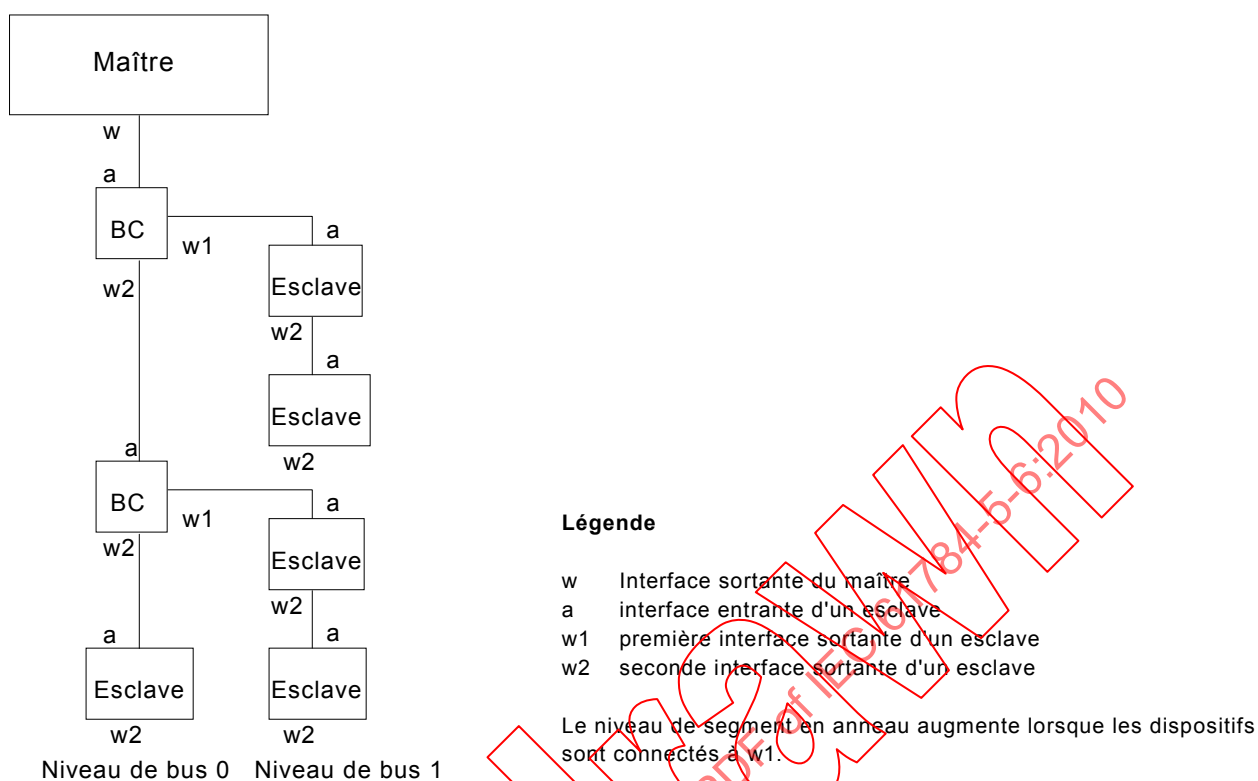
Maître

w

a

BC

w1

a

Esclave

w2

a

Esclave

w2

w2

a

BC

w1

a

Esclave

w2

a

w2

a

Esclave

Esclave

w2

w2

Niveau de bus 0 Niveau de bus 1

Légende

w Interface sortante du maître
a interface entrante d'un esclave
w1 première interface sortante d'un esclave
w2 seconde interface sortante d'un esclave

Le niveau de segment en anneau augmente lorsque les dispositifs sont connectés à w1.

IEC 61784-5-6:2010